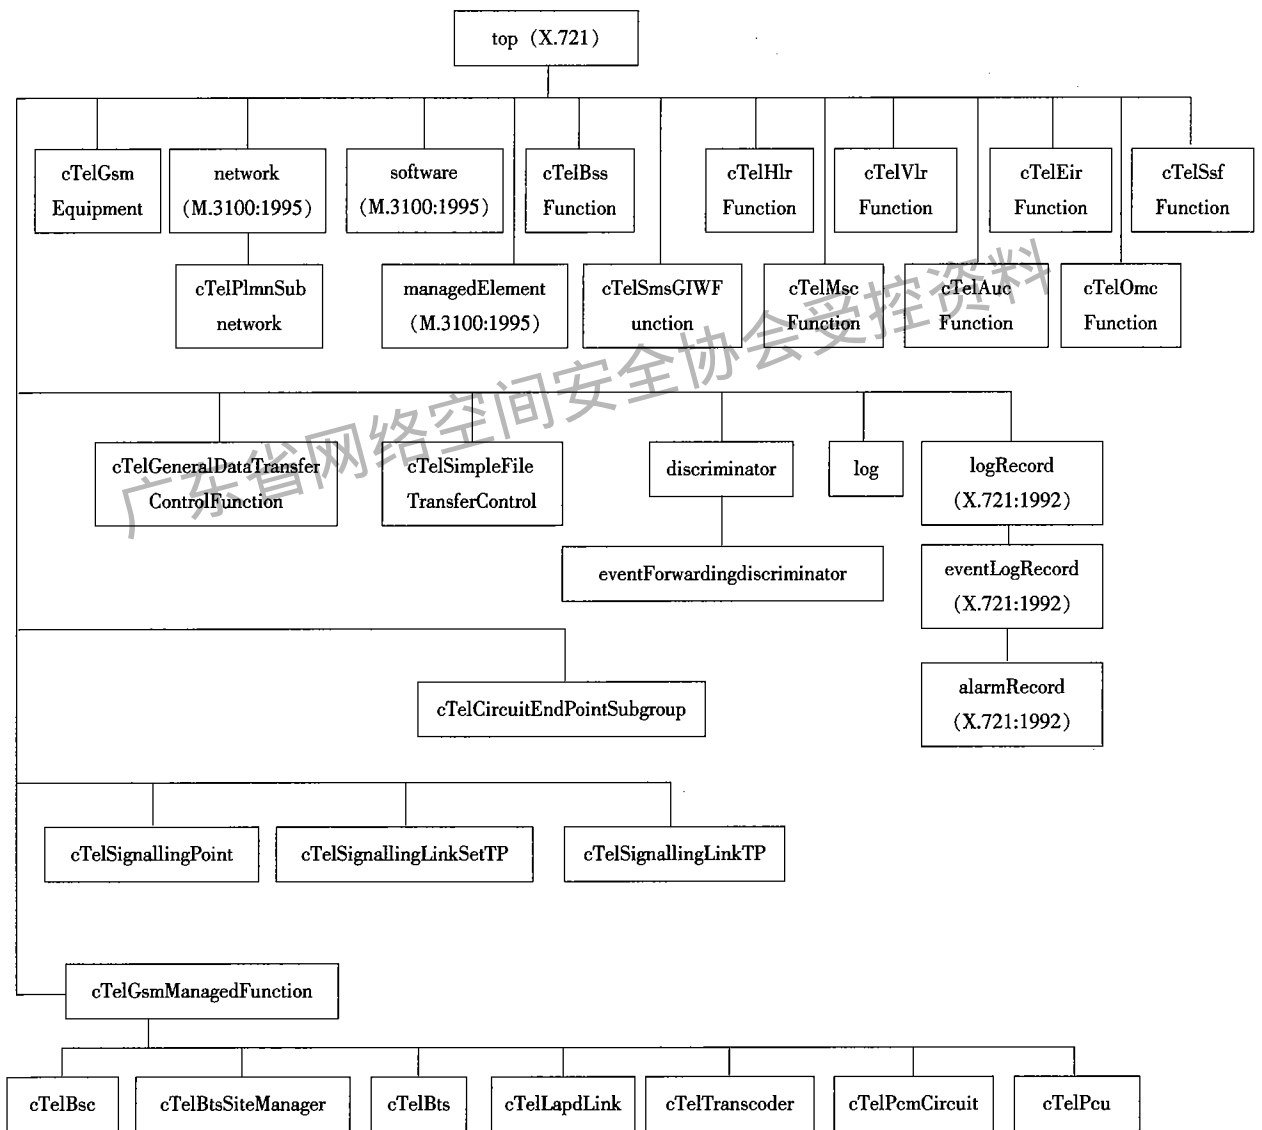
top (X.721)

cTelGsm Equipment

network (M.3100:1995)

cTelPlmnSub network

software (M.3100:1995)

managedElement (M.3100:1995)

cTelBss Function

cTelSmsGIWF unction

cTelHlr Function

cTelMsc Function

cTelVlr Function

cTelAuc Function

cTelEir Function

cTelOmc Function

cTelSsf Function

广东省网络空间安全协会受控资料

cTelGeneralDataTransfer ControlFunction

cTelSimpleFile TransferControl

discriminator

eventForwardingdiscriminator

log

logRecord (X.721:1992)

eventLogRecord (X.721:1992)

alarmRecord (X.721:1992)

cTelCircuitEndPointSubgroup

cTelSignallingPoint

cTelSignallingLinkSetTP

cTelSignallingLinkTP

cTelGsmManagedFunction

cTelBsc

cTelBtsSiteManager

cTelBts

cTelLapdLink

cTelTranscoder

cTelPcmCircuit

cTelPcu